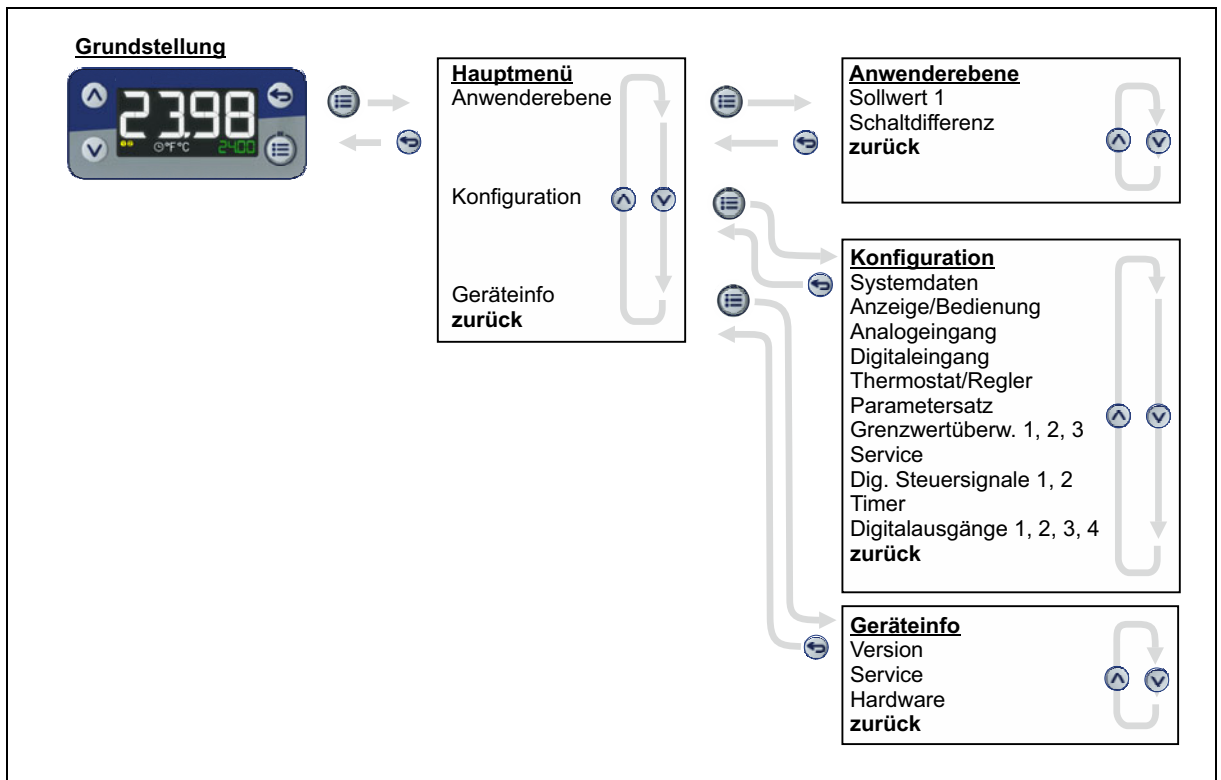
Grundstellung

23,98

°F °C 24.00

Hauptmenü
Anwenderebene

Konfiguration

Geräteinfo
zurück

Anwenderebene
Sollwert 1
Schaltdifferenz
zurück

Konfiguration
Systemdaten
Anzeige/Bedienung
Analogeingang
Digitaleingang
Thermostat/Regler
Parametersatz
Grenzwertüberw. 1, 2, 3
Service
Dig. Steuersignale 1, 2
Timer
Digitalausgänge 1, 2, 3, 4
zurück

Geräteinfo
Version
Service
Hardware
zurück